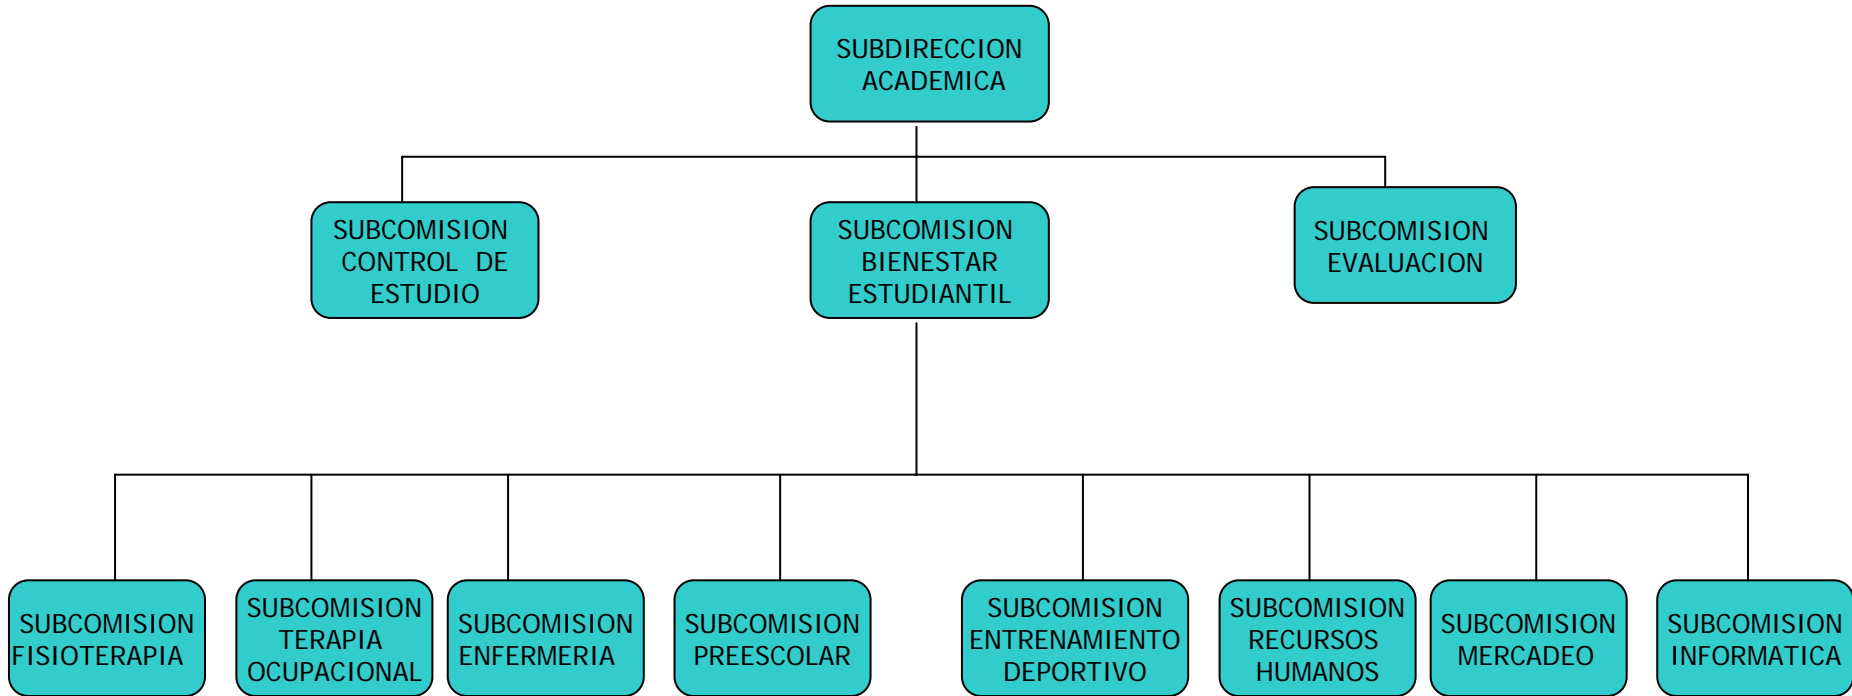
SUBDIRECCION ACADEMICA

SUBCOMISION CONTROL DE ESTUDIO

SUBCOMISION BIENESTAR ESTUDIANTIL

SUBCOMISION EVALUACION

SUBCOMISION FISIOTERAPIA

SUBCOMISION TERAPIA OCUPACIONAL

SUBCOMISION ENFERMERIA

SUBCOMISION PREESCOLAR

SUBCOMISION ENTRENAMIENTO DEPORTIVO

SUBCOMISION RECURSOS HUMANOS

SUBCOMISION MERCADEO

SUBCOMISION INFORMATICA